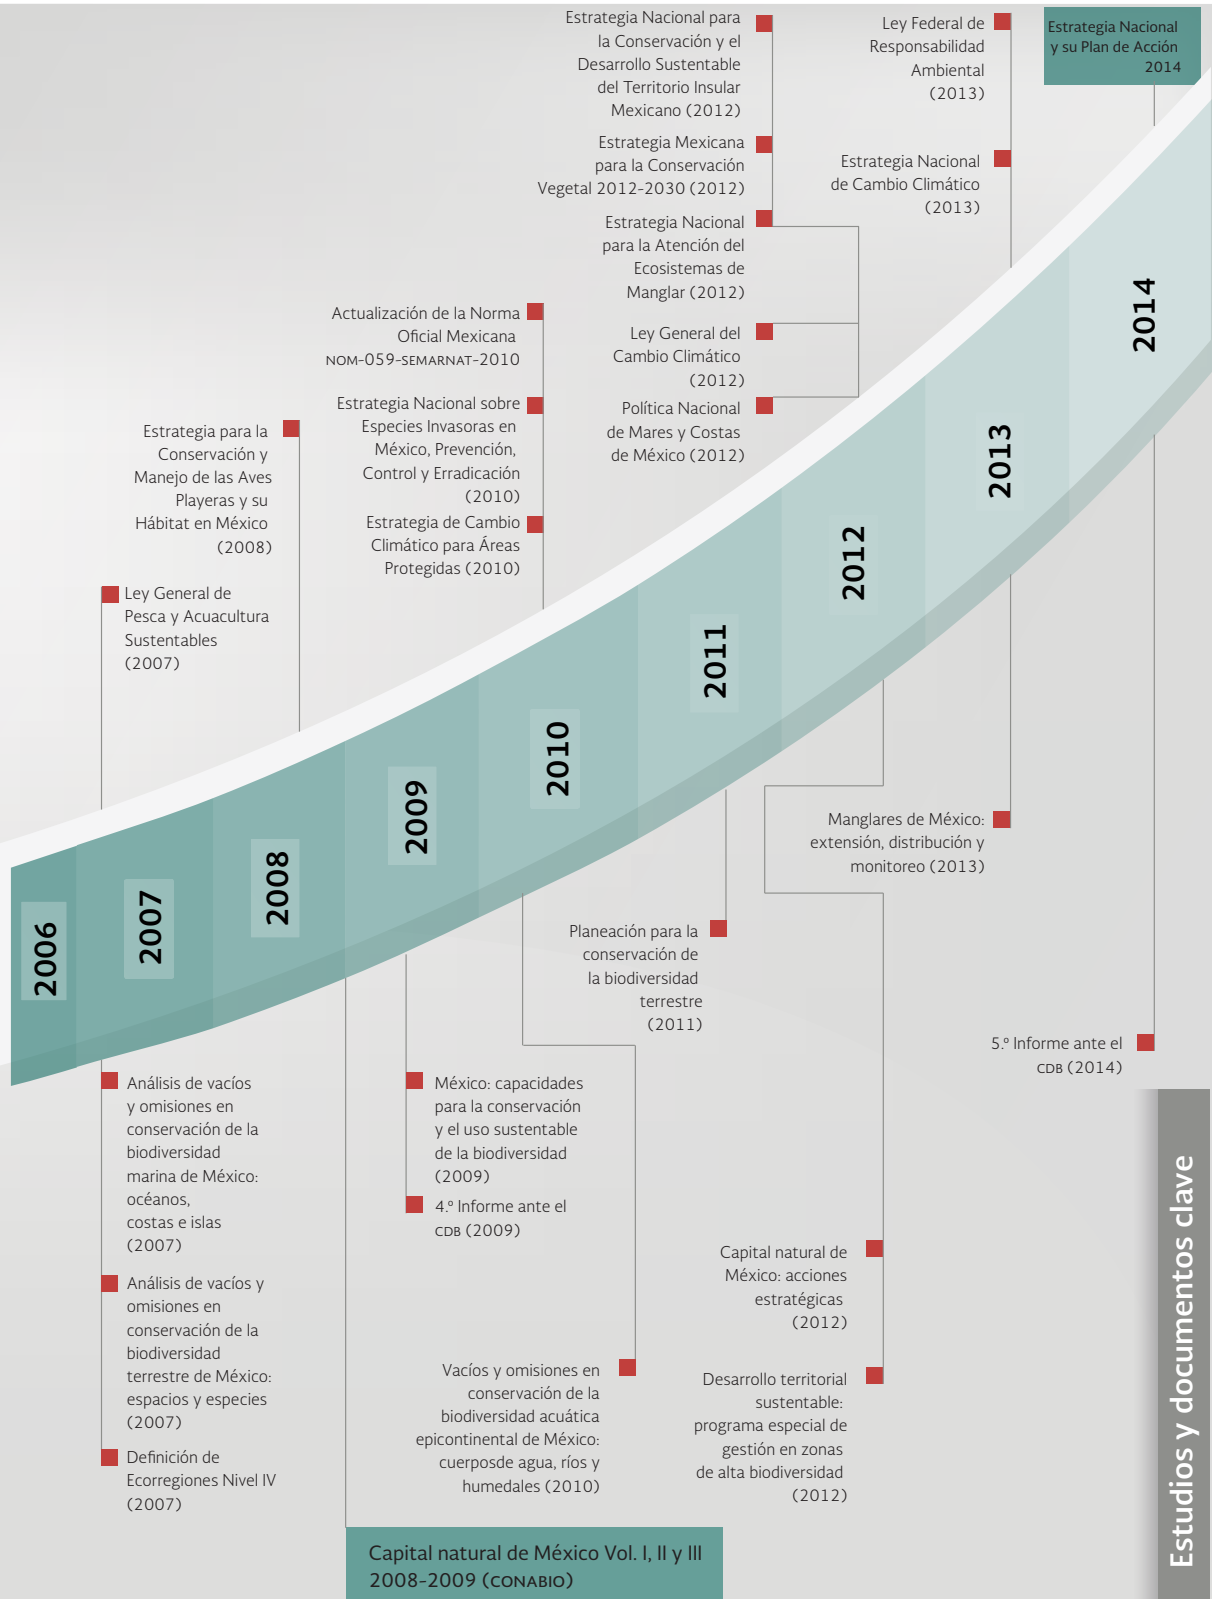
Estrategia Nacional para la Conservación y el Desarrollo Sustentable del Territorio Insular Mexicano (2012)

Estrategia Mexicana para la Conservación Vegetal 2012-2030 (2012)

Estrategia Nacional para la Atención del Ecosistemas de Manglar (2012)

Ley General del Cambio Climático (2012)

Política Nacional de Mares y Costas de México (2012)

Ley Federal de Responsabilidad Ambiental (2013)

Estrategia Nacional de Cambio Climático (2013)

Estrategia Nacional y su Plan de Acción 2014

Actualización de la Norma Oficial Mexicana NOM-059-SEMARNAT-2010

Estrategia Nacional sobre Especies Invasoras en México, Prevención, Control y Erradicación (2010)

Estrategia de Cambio Climático para Áreas Protegidas (2010)

Estrategia para la Conservación y Manejo de las Aves Playeras y su Hábitat en México (2008)

Ley General de Pesca y Acuacultura Sustentables (2007)

2006

2007

2008

2009

2010

2011

2012

2013

2014

Manglares de México: extensión, distribución y monitoreo (2013)

Planeación para la conservación de la biodiversidad terrestre (2011)

5.º Informe ante el CDB (2014)

Análisis de vacíos y omisiones en conservación de la biodiversidad marina de México: océanos, costas e islas (2007)

Análisis de vacíos y omisiones en conservación de la biodiversidad terrestre de México: espacios y especies (2007)

Definición de Ecorregiones Nivel IV (2007)

México: capacidades para la conservación y el uso sustentable de la biodiversidad (2009)

4.º Informe ante el CDB (2009)

Vacíos y omisiones en conservación de la biodiversidad acuática epicontinental de México: cuerposde agua, ríos y humedales (2010)

Capital natural de México: acciones estratégicas (2012)

Desarrollo territorial sustentable: programa especial de gestión en zonas de alta biodiversidad (2012)

Capital natural de México Vol. I, II y III 2008-2009 (CONABIO)

Estudios y documentos clave